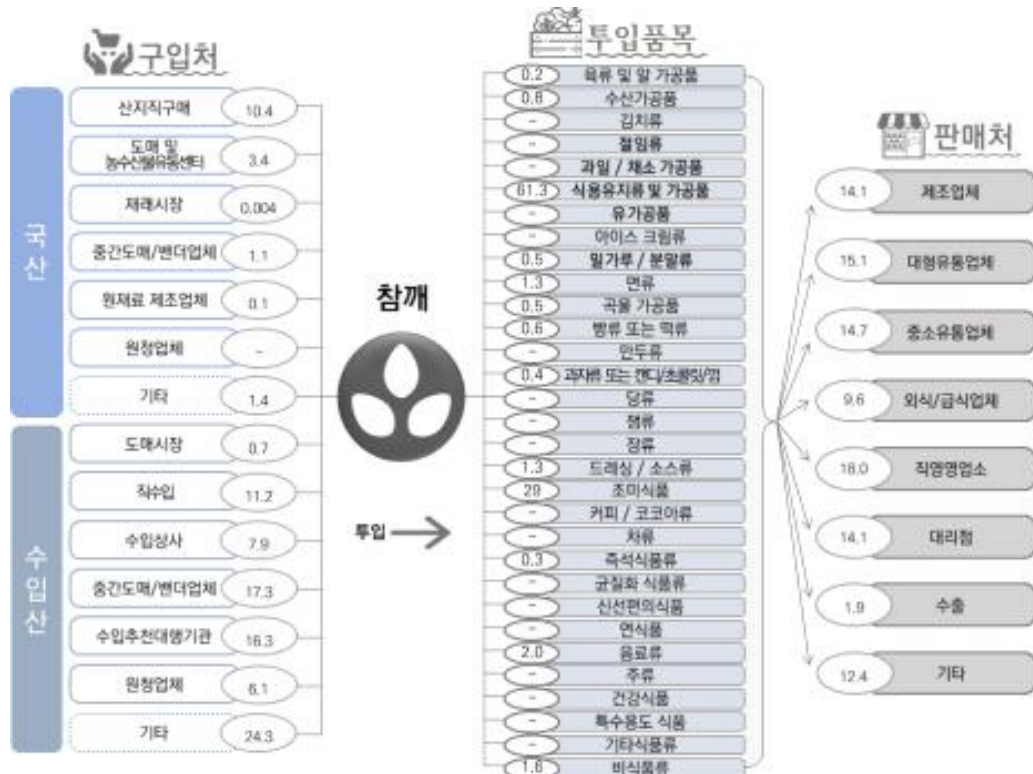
구입처

국산

산지직구매 10.4

도매 및 농수산물유통센터 3.4

재래시장 0.004

중간도매/벤더업체 1.1

원재료 제조업체 0.1

원청업체 -

기타 1.4

수입산

도매시장 0.7

직수입 11.2

수입상사 7.9

중간도매/벤더업체 17.3

수입추천대행기관 16.3

원청업체 6.1

기타 24.3

참깨

투입

투입품목

0.2 육류 및 알 가공품
0.8 수산가공품
- 김치류
- 절임류
- 과일 / 채소 가공품
61.3 식용유지류 및 가공품
- 유가공품
- 아이스 크림류
0.5 밀가루 / 분말류
1.3 면류
0.5 곡물 가공품
0.6 빵류 또는 떡류
- 만두류
0.4 과자류 또는 캔디/초콜릿/껌
- 당류
- 잼류
- 장류
1.3 드레싱 / 소스류
29 조미식품
- 커피 / 코코아류
- 차류
0.3 즉석식품류
- 균질화 식품류
- 신선편의식품
- 연식품
2.0 음료류
- 주류
- 건강식품
- 특수용도 식품
- 기타식품류
1.6 비식품류

판매처

14.1 제조업체
15.1 대형유통업체
14.7 중소유통업체
9.6 외식/급식업체
18.0 직영영업소
14.1 대리점
1.9 수출
12.4 기타